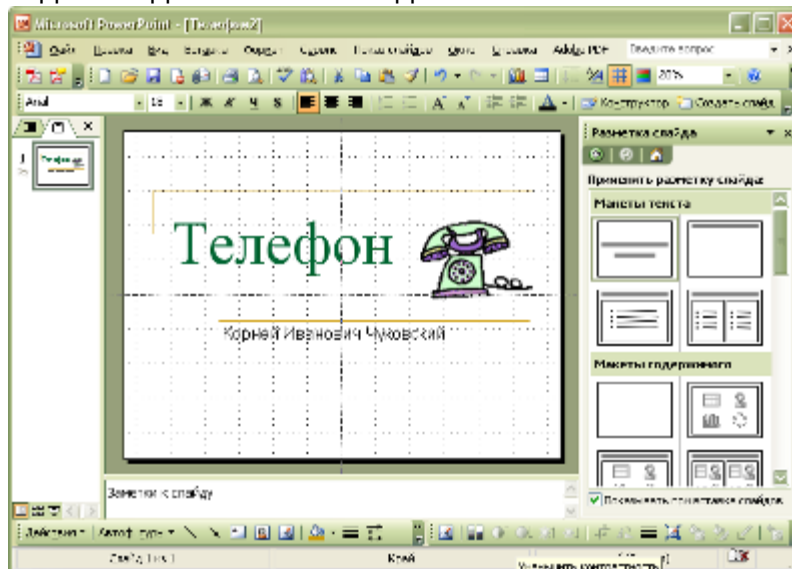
Microsoft PowerPoint - [Телефон2]

Файл Правка Вид Вставка Формат Сервис Показ слайдов Окно Справка Adobe PDF Введите вопрос

Arial 18 Ж К Ч S Конструктор Создать слайд

20%

Разметка слайда

Применить разметку слайда:

Макеты текста

Макеты содержимого

Телефон

Корней Иванович Чуковский

Заметки к слайду

Показывать при вставке слайдов

Действия Автофигуры

Слайд 1 из 1 Край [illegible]